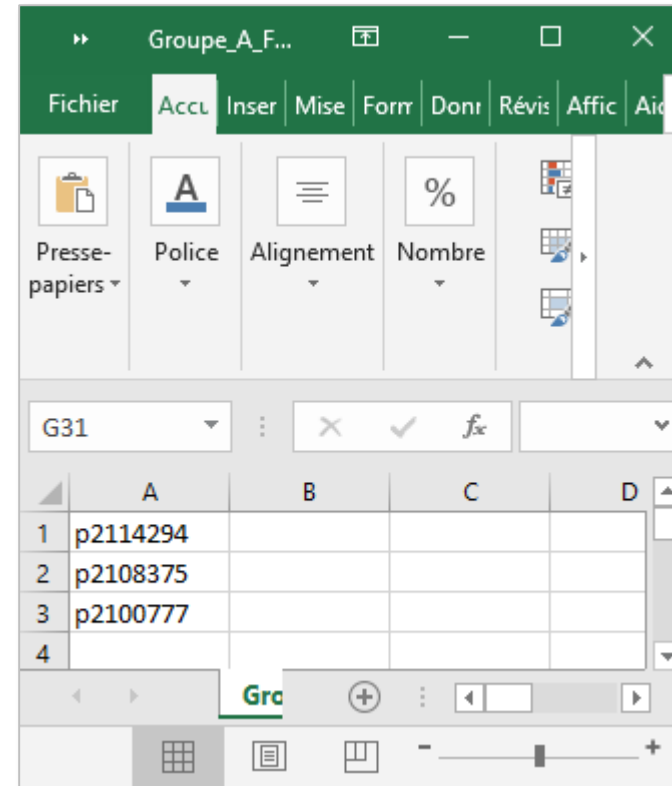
Groupe_A_F...

Fichier | Accu | Inser | Mise | Forr | Donr | Révis | Affic | Aic

Presse-papiers | Police | Alignement | Nombre

G31

$f_x$

| | A | B | C | D |
|---|---|---|---|---|
| 1 | p2114294 | | | |
| 2 | p2108375 | | | |
| 3 | p2100777 | | | |
| 4 | | | | |

Gro

-
+